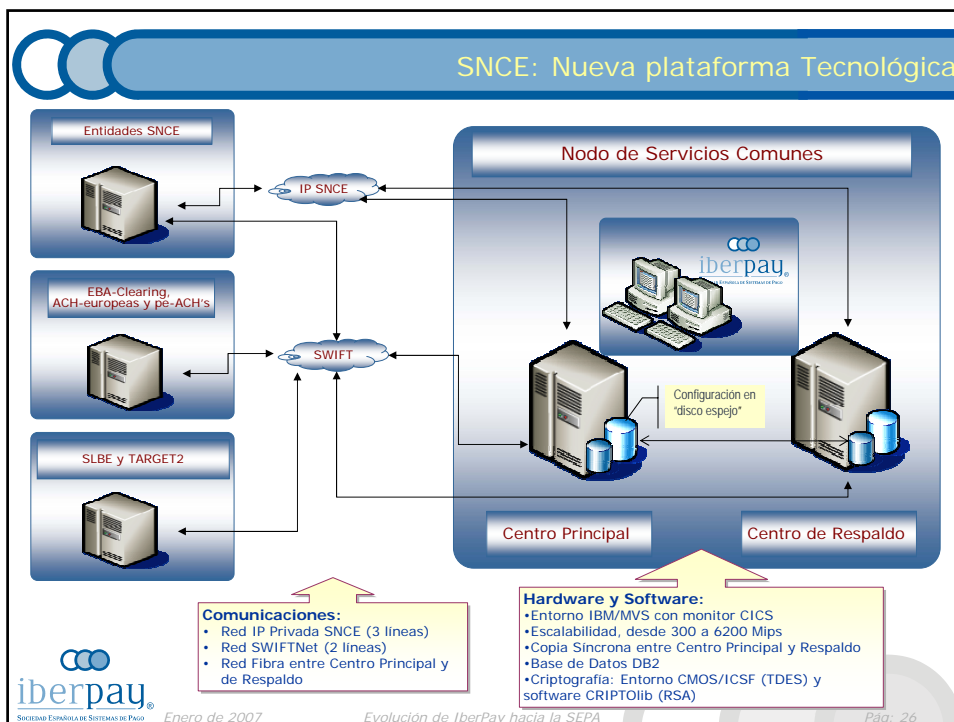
SNCE: Nueva plataforma Tecnológica

Entidades SNCE

IP SNCE

Nodo de Servicios Comunes

iberpay
Sociedad Española de Sistemas de Pago

EBA-Clearing, ACH-europeas y pe-ACH's

SWIFT

Configuración en "disco espejo"

SLBE y TARGET2

Centro Principal

Centro de Respaldo

Comunicaciones:
• Red IP Privada SNCE (3 lineas)
• Red SWIFTNet (2 lineas)
• Red Fibra entre Centro Principal y de Respaldo

Hardware y Software:
•Entorno IBM/MVS con monitor CICS
•Escalabilidad, desde 300 a 6200 Mips
•Copia Sincrona entre Centro Principal y Respaldo
•Base de Datos DB2
•Criptografía: Entorno CMOS/ICSF (TDES) y software CRIPTOlib (RSA)

iberpay
Sociedad Española de Sistemas de Pago

Enero de 2007

Evolución de IberPay hacia la SEPA

Pág: 26